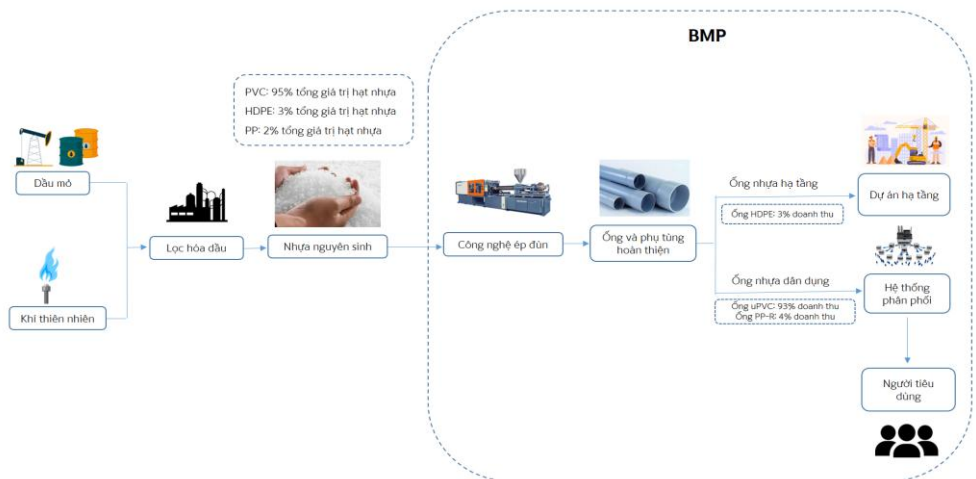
BMP

PVC: 95% tổng giá trị hạt nhựa
HDPE: 3% tổng giá trị hạt nhựa
PP: 2% tổng giá trị hạt nhựa

Dầu mỏ

Khí thiên nhiên

Lọc hóa dầu

Nhựa nguyên sinh

Công nghệ ép đùn

Ống và phụ tùng hoàn thiện

Ống nhựa hạ tầng

Ống HDPE: 3% doanh thu

Dự án hạ tầng

Ống nhựa dân dụng

Ống uPVC: 93% doanh thu
Ống PP-R: 4% doanh thu

Hệ thống phân phối

Người tiêu dùng